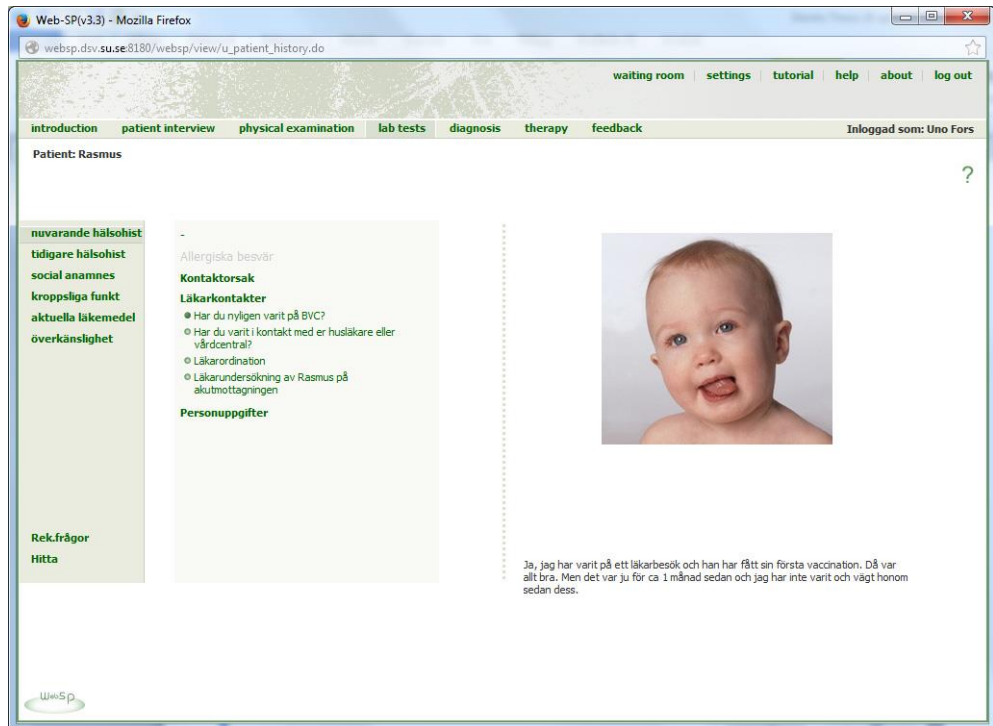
Web-SP(v3.3) - Mozilla Firefox

websp.dsv.su.se:8180/websp/view/u_patient_history.do

waiting room | settings | tutorial | help | about | log out

introduction patient interview physical examination lab tests diagnosis therapy feedback Inloggad som: Uno Fors

Patient: Rasmus

?

nuvarande hälsohist
tidigare hälsohist
social anamnes
kroppsliga funkt
aktuella läkemedel
överkänslighet

Rek.frågor
Hitta

-

Allergiska besvär

Kontaktorsak

Läkarkontakter

Har du nyligen varit på BVC?

Har du varit i kontakt med er husläkare eller vårdcentral?

Läkarordination

Läkarundersökning av Rasmus på akutmottagningen

Personuppgifter

Ja, jag har varit på ett läkarbesök och han har fått sin första vaccination. Då var allt bra. Men det var ju för ca 1 månad sedan och jag har inte varit och vägt honom sedan dess.

WebSP